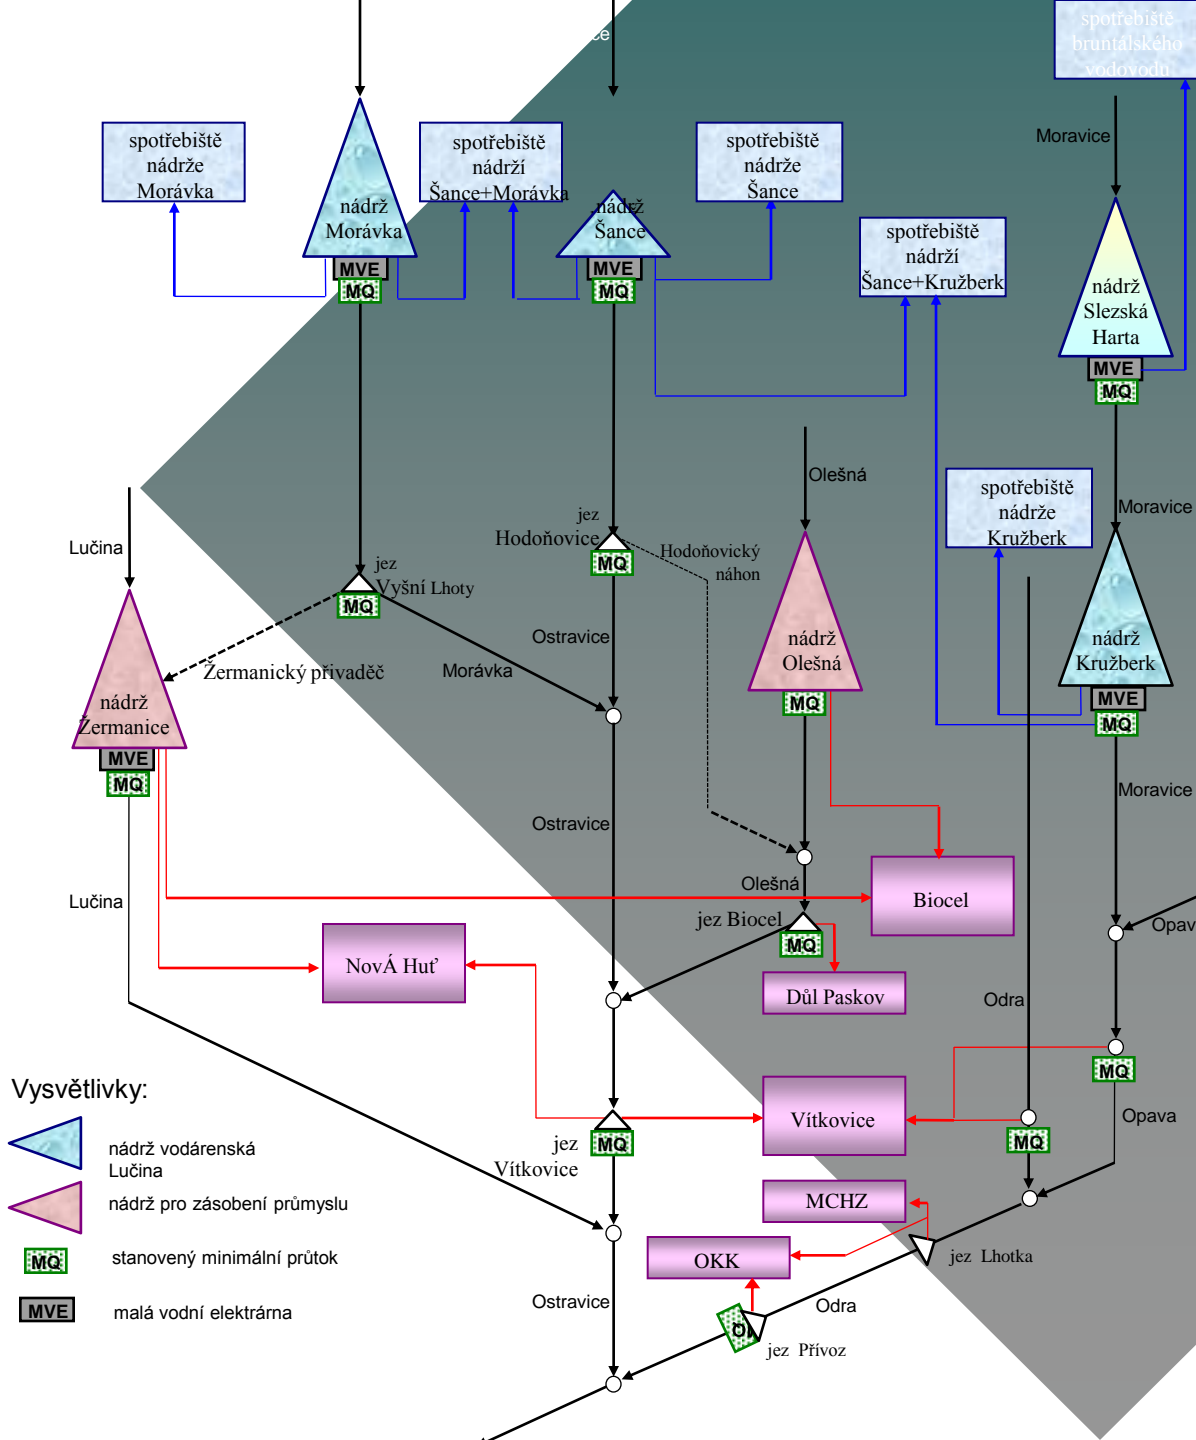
spotřebiště bruntálského vodovodu

Moravice

spotřebiště nádrže Morávka

nádrž Morávka
MVE
MQ

spotřebiště nádrží Šance+Morávka

nádrž Šance
MVE
MQ

spotřebiště nádrže Šance

spotřebiště nádrží Šance+Kružberk

nádrž Slezská Harta
MVE
MQ

Olešná

spotřebiště nádrže Kružberk

Moravice

jez Hodoňovice
MQ

Hodoňovický náhon

Lučina

jez Vyšní Lhoty
MQ

Ostravice

Žermanický přivaděč

Morávka

nádrž Olešná
MQ

nádrž Kružberk
MVE
MQ

nádrž Žermanice
MVE
MQ

Moravice

Ostravice

Olešná

Biocel

Lučina

jez Biocel
MQ

Opav

NovÁ Huť

Důl Paskov

Odra

MQ

Vysvětlivky:

jez Vítkovice
MQ

Vítkovice

MQ

Opava

nádrž vodárenská Lučina

nádrž pro zásobení průmyslu

MCHZ

MQ stanovený minimální průtok

jez Lhotka

OKK

MVE malá vodní elektrárna

Ostravice

Odra

jez Přívoz